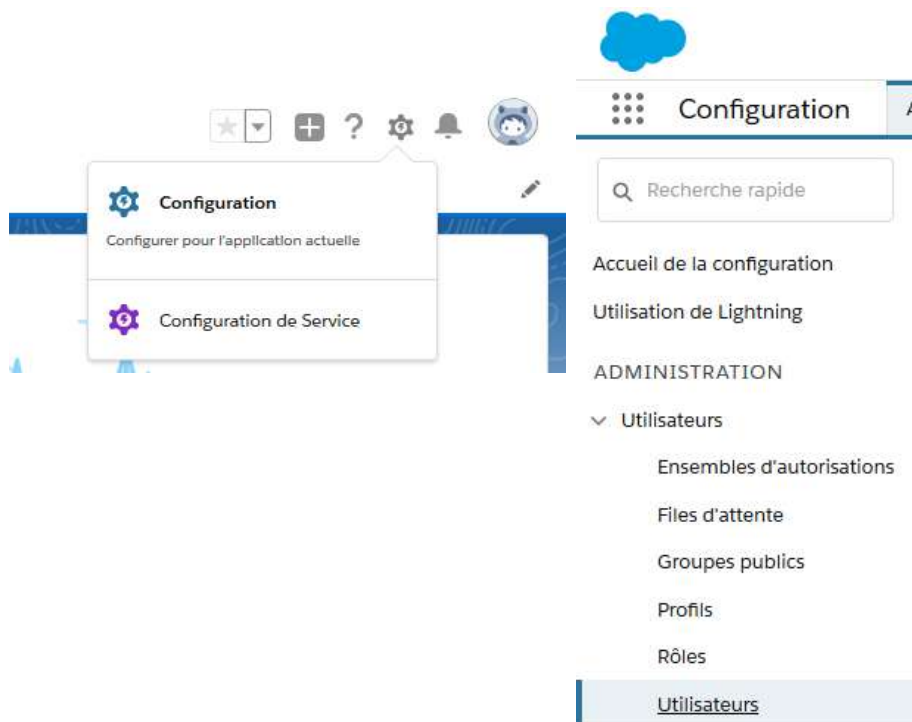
Configuration

Configurer pour l'application actuelle

Configuration de Service

Configuration

Recherche rapide

Accueil de la configuration

Utilisation de Lightning

ADMINISTRATION

Utilisateurs

Ensembles d'autorisations

Files d'attente

Groupes publics

Profils

Rôles

Utilisateurs